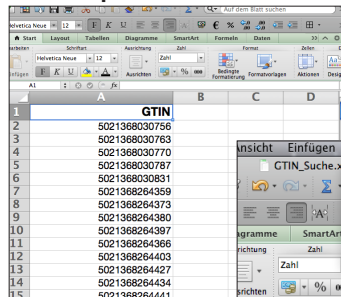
Auf dem Blatt suchen

Helvetica Neue 12

Start Layout Tabellen Diagramme SmartArt Formeln Daten

arbeiten Schriftart Ausrichtung Zahl Format Zellen

Helvetica Neue 12 Zahl

Einfügen F K U Ausrichten % Bedingte Formatierung Formatvorlagen Aktionen Desig

A1 fx

| | A | B | C | D |
|---|---|---|---|---|
| 1 | GTIN | | | |
| 2 | 5021368030756 | | | |
| 3 | 5021368030763 | | | |
| 4 | 5021368030770 | | | |
| 5 | 5021368030787 | | | |
| 6 | 5021368030831 | | | |
| 7 | 5021368264359 | | | |
| 8 | 5021368264373 | | | |
| 9 | 5021368264380 | | | |
| 10 | 5021368264397 | | | |
| 11 | 5021368264366 | | | |
| 12 | 5021368264403 | | | |
| 13 | 5021368264427 | | | |
| 14 | 5021368264434 | | | |
| 15 | 5021368264441 | | | |

Ansicht Einfügen

GTIN_Suche.x

agramme SmartArt

richtung Zahl

Zahl

srichten %